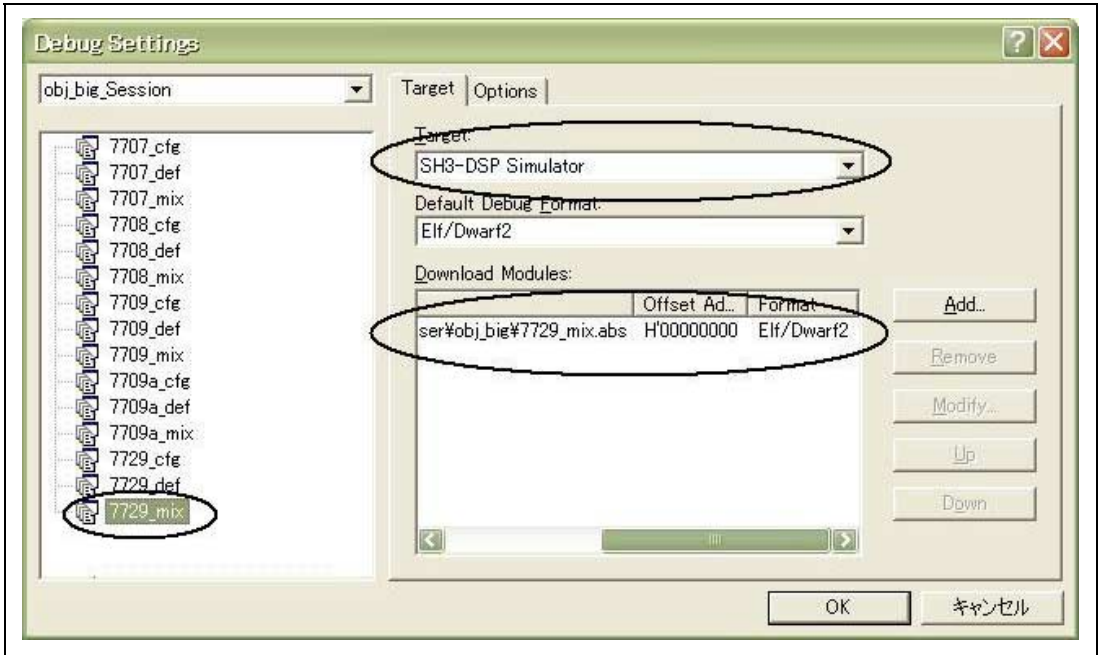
Debug Settings

obj_big_Session

7707_cfg
7707_def
7707_mix
7708_cfg
7708_def
7708_mix
7709_cfg
7709_def
7709_mix
7709a_cfg
7709a_def
7709a_mix
7729_cfg
7729_def
7729_mix

Target | Options

Target:
SH3-DSP Simulator

Default Debug Format:
Elf/Dwarf2

Download Modules:

| | Offset Ad... | Format |
|---|---|---|
| ser¥obj_big¥7729_mix.abs | H'00000000 | Elf/Dwarf2 |

Add...
Remove
Modify...
Up
Down

OK
キャンセル